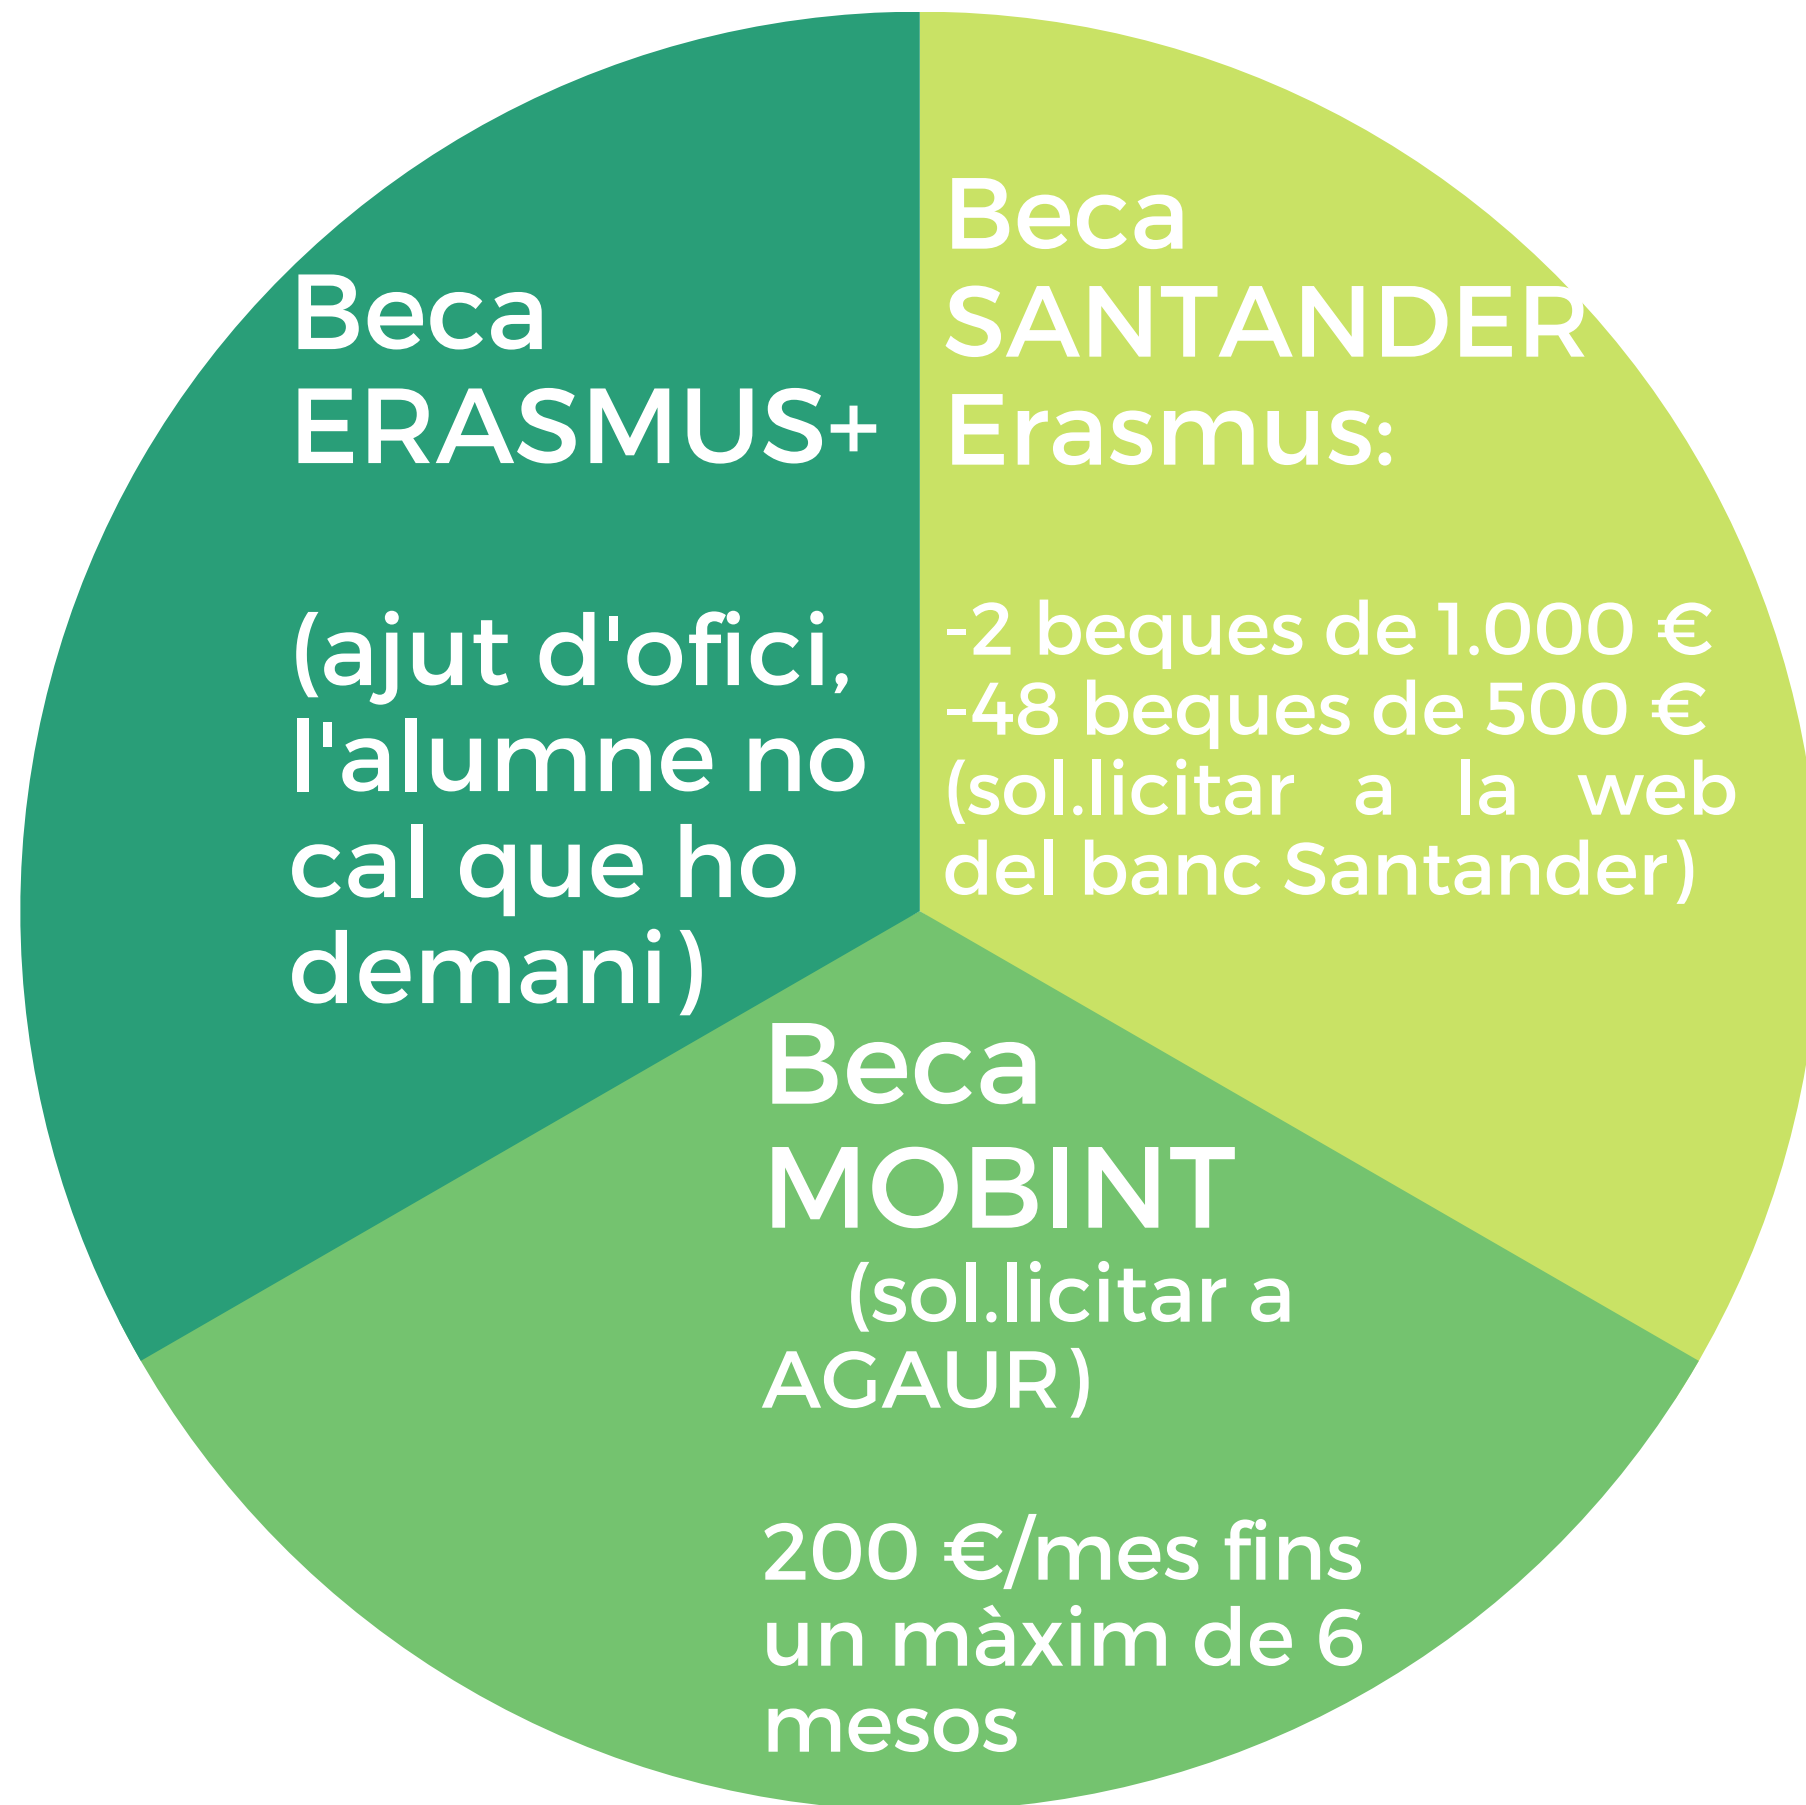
Beca ERASMUS+

(ajut d'ofici, l'alumne no cal que ho demani)

Beca SANTANDER Erasmus:

-2 beques de 1.000 €
-48 beques de 500 €
(sol.licitar a la web del banc Santander)

Beca MOBINT
(sol.licitar a AGAUR)

200 €/mes fins un màxim de 6 mesos